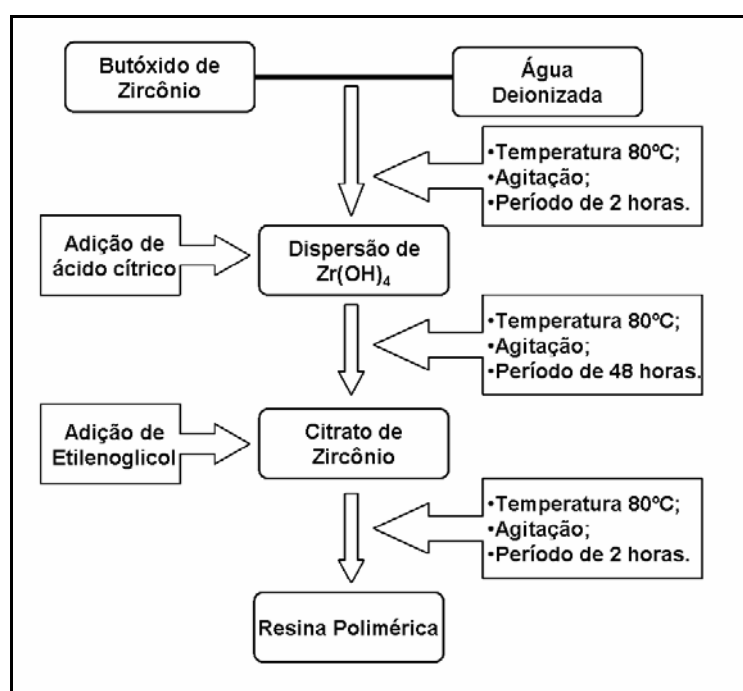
Butóxido de Zircônio

Água Deionizada

•Temperatura 80ºC;
•Agitação;
•Período de 2 horas.

Adição de ácido cítrico

Dispersão de $Zr(OH)_4$

•Temperatura 80ºC;
•Agitação;
•Período de 48 horas.

Adição de Etilenoglicol

Citrato de Zircônio

•Temperatura 80ºC;
•Agitação;
•Período de 2 horas.

Resina Polimérica